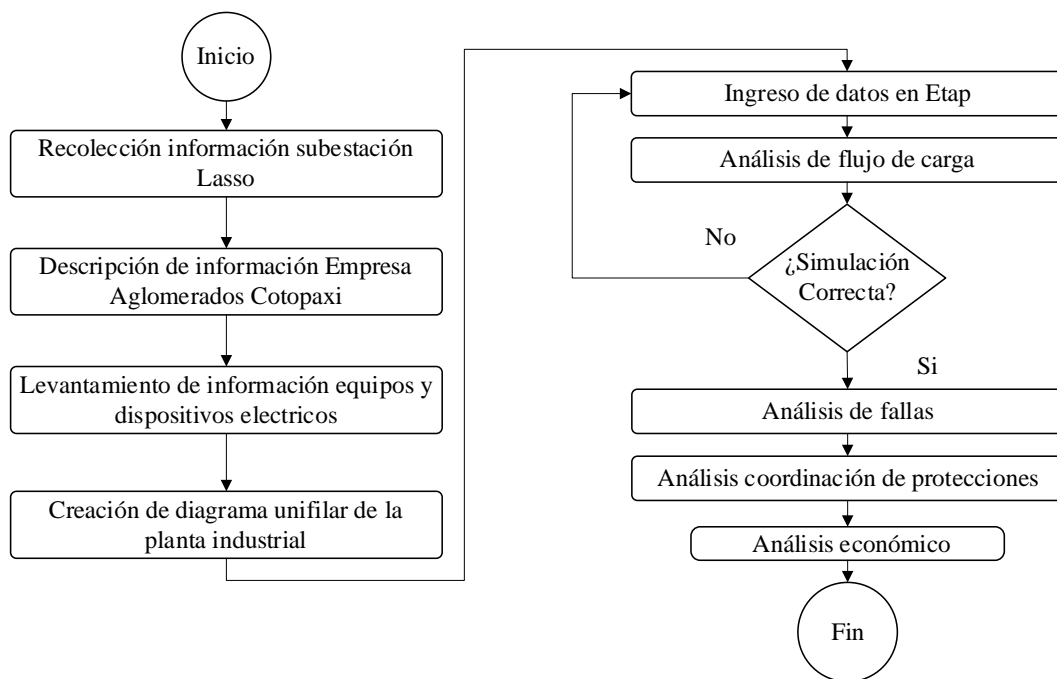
Inicio

Recolección información subestación Lasso

Descripción de información Empresa Aglomerados Cotopaxi

Levantamiento de información equipos y dispositivos electricos

Creación de diagrama unifilar de la planta industrial

Ingreso de datos en Etap

Análisis de flujo de carga

No

¿Simulación Correcta?

Si

Análisis de fallas

Análisis coordinación de protecciones

Análisis económico

Fin